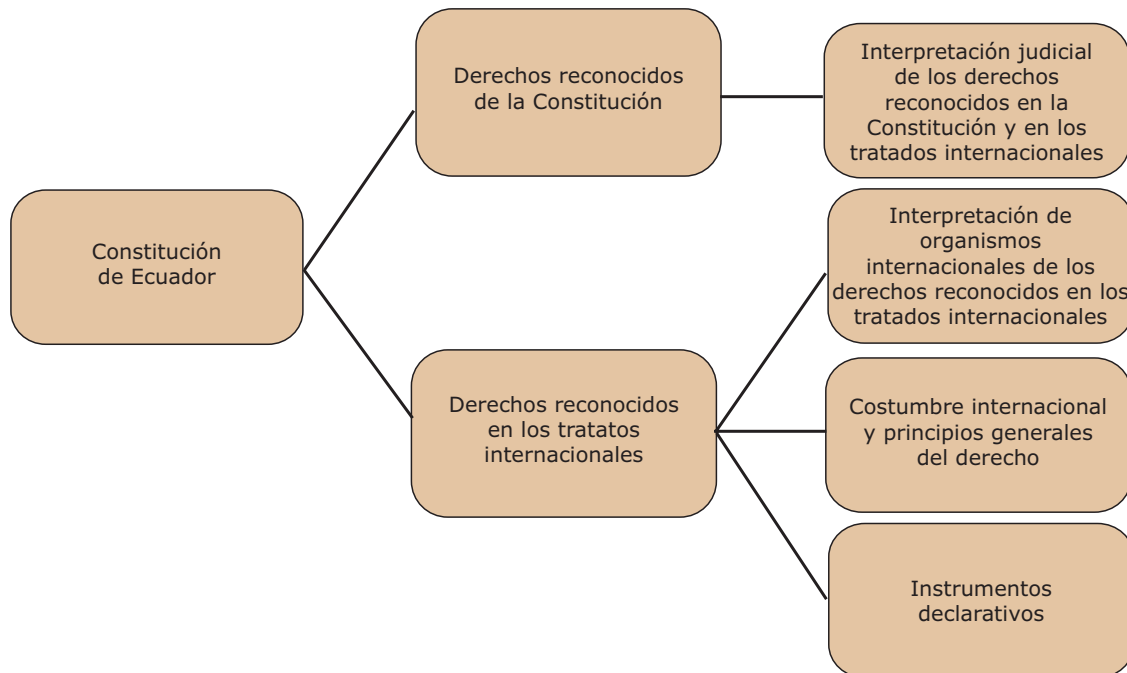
Constitución de Ecuador

Derechos reconocidos de la Constitución

Interpretación judicial de los derechos reconocidos en la Constitución y en los tratados internacionales

Derechos reconocidos en los tratatos internacionales

Interpretación de organismos internacionales de los derechos reconocidos en los tratados internacionales

Costumbre internacional y principios generales del derecho

Instrumentos declarativos